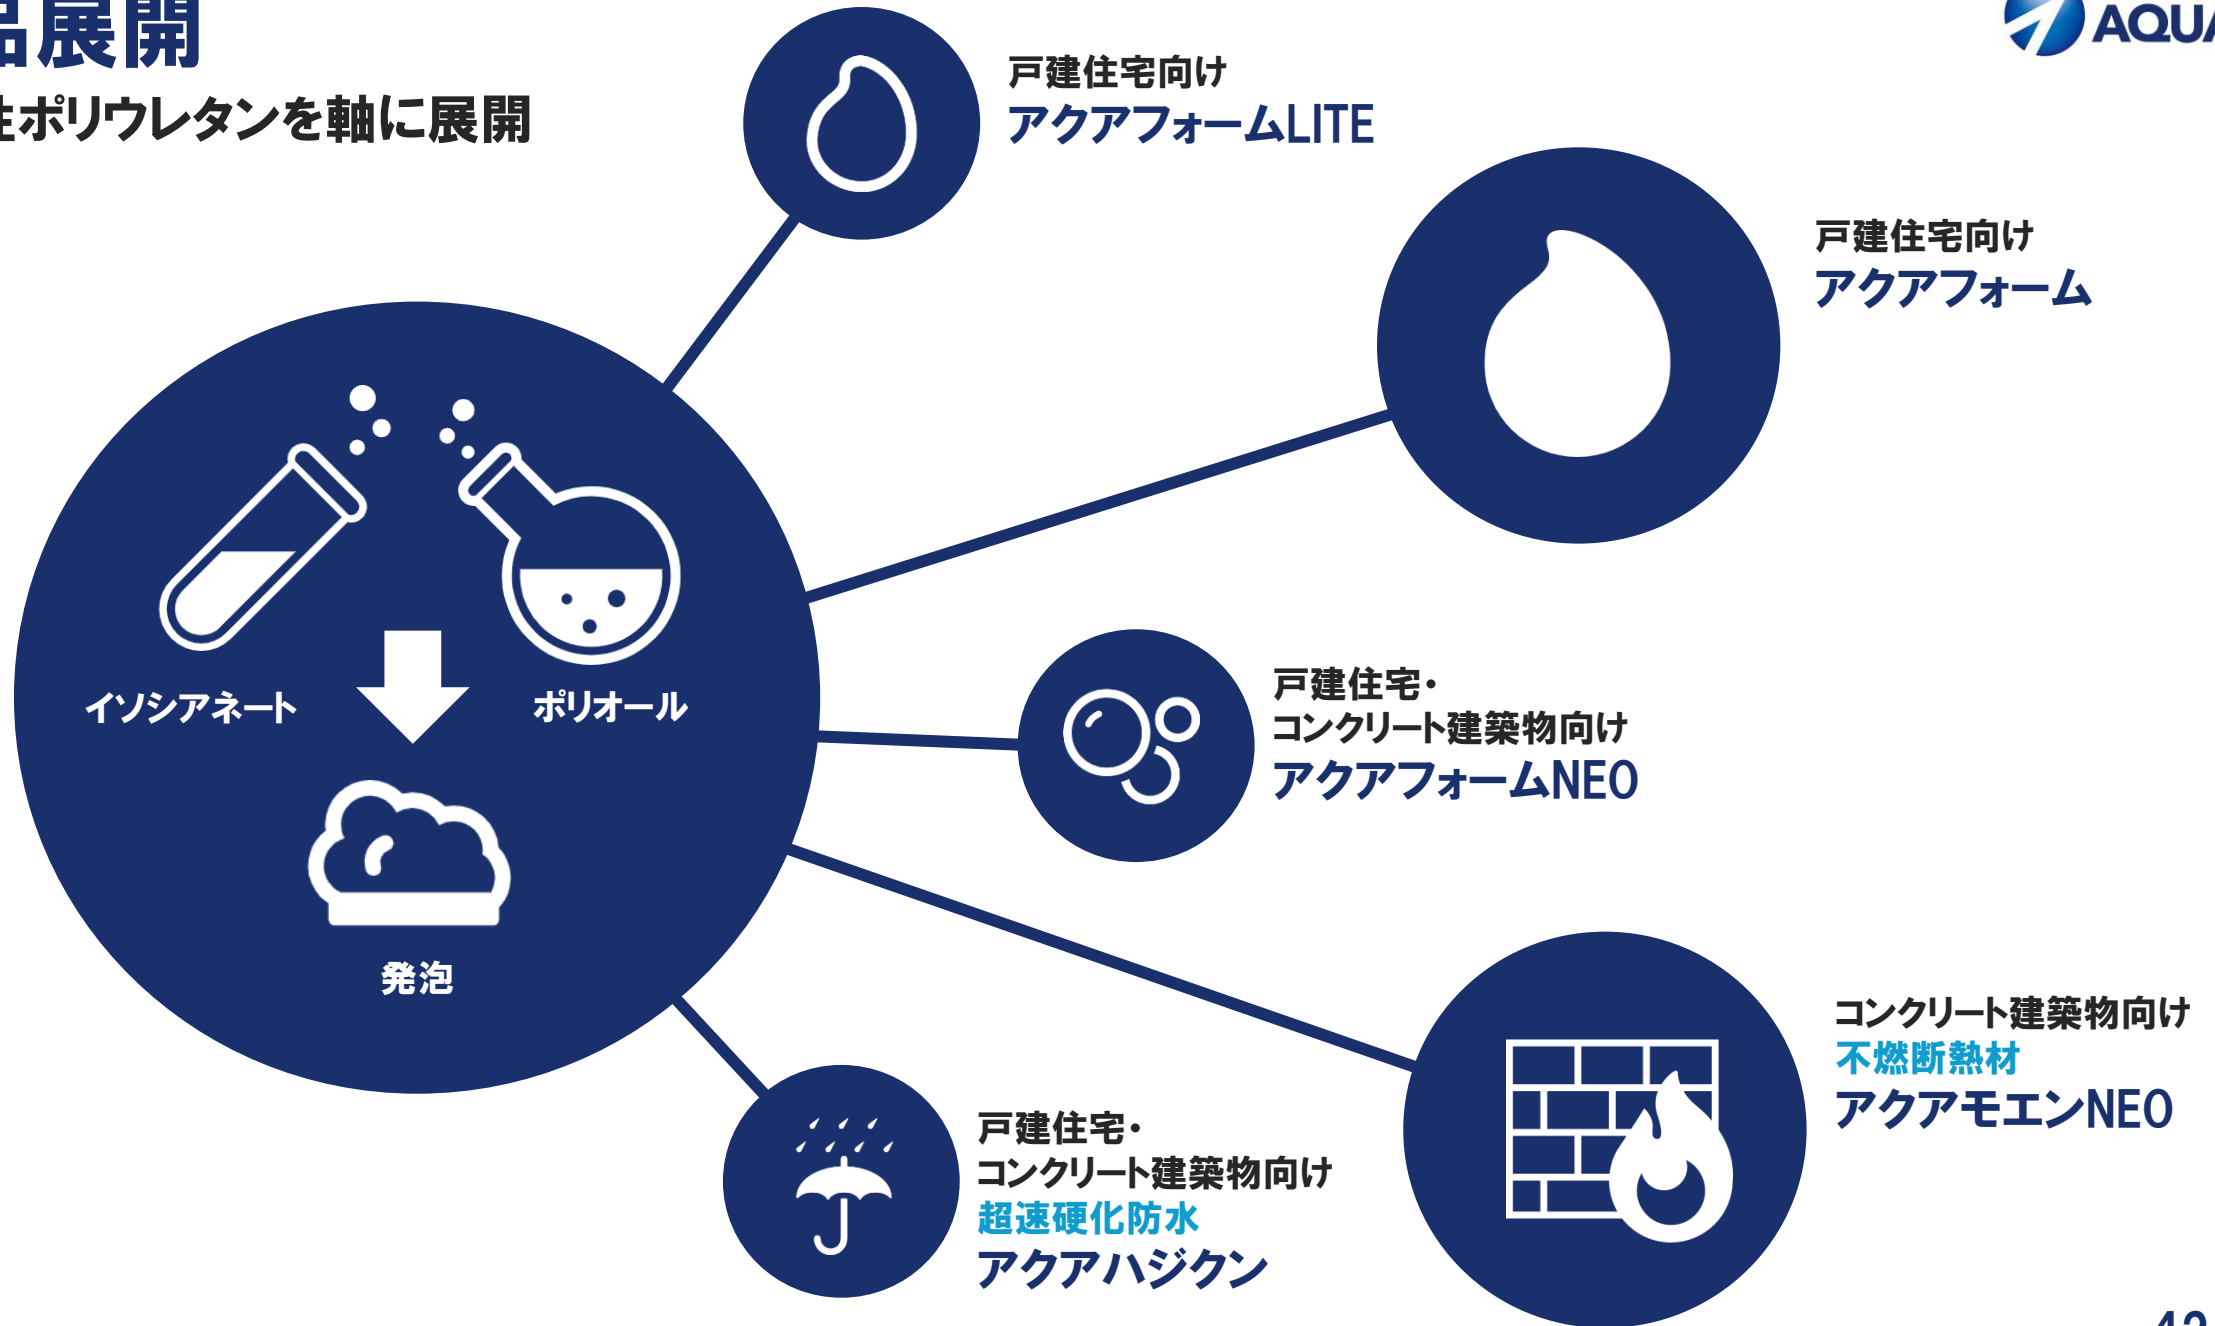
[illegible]品展開
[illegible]ポリウレタンを軸に展開

AQU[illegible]

戸建住宅向け
アクアフォームLITE

戸建住宅向け
アクアフォーム

イソシアネート
ポリオール
発泡

戸建住宅・
コンクリート建築物向け
アクアフォームNEO

コンクリート建築物向け
不燃断熱材
アクアモエンNEO

戸建住宅・
コンクリート建築物向け
超速硬化防水
アクアハジクン

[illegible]